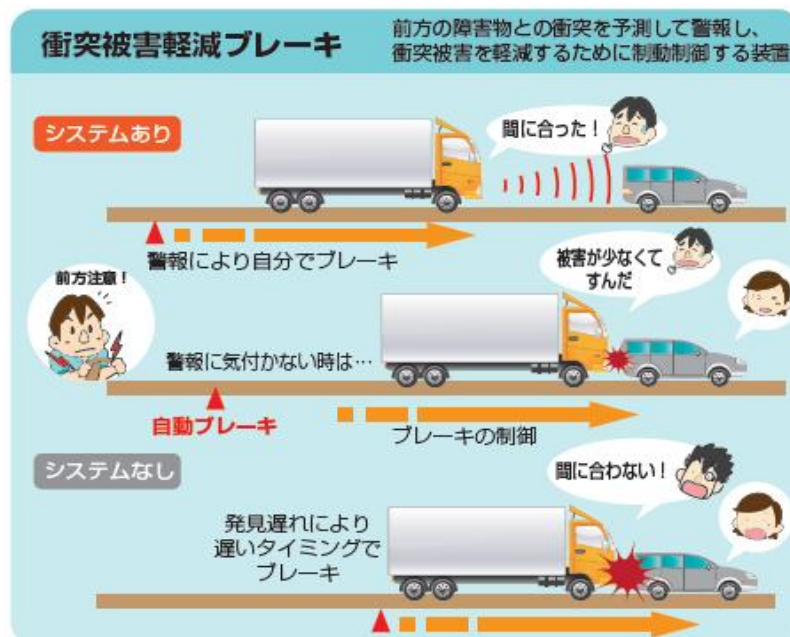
衝突被害軽減ブレーキ

前方の障害物との衝突を予測して警報し、衝突被害を軽減するために制動制御する装置

システムあり

間に合った！

警報により自分でブレーキ

前方注意！

被害が少なくてすんだ

警報に気付かない時は…

自動ブレーキ

ブレーキの制御

システムなし

間に合わない！

発見遅れにより遅いタイミングでブレーキ